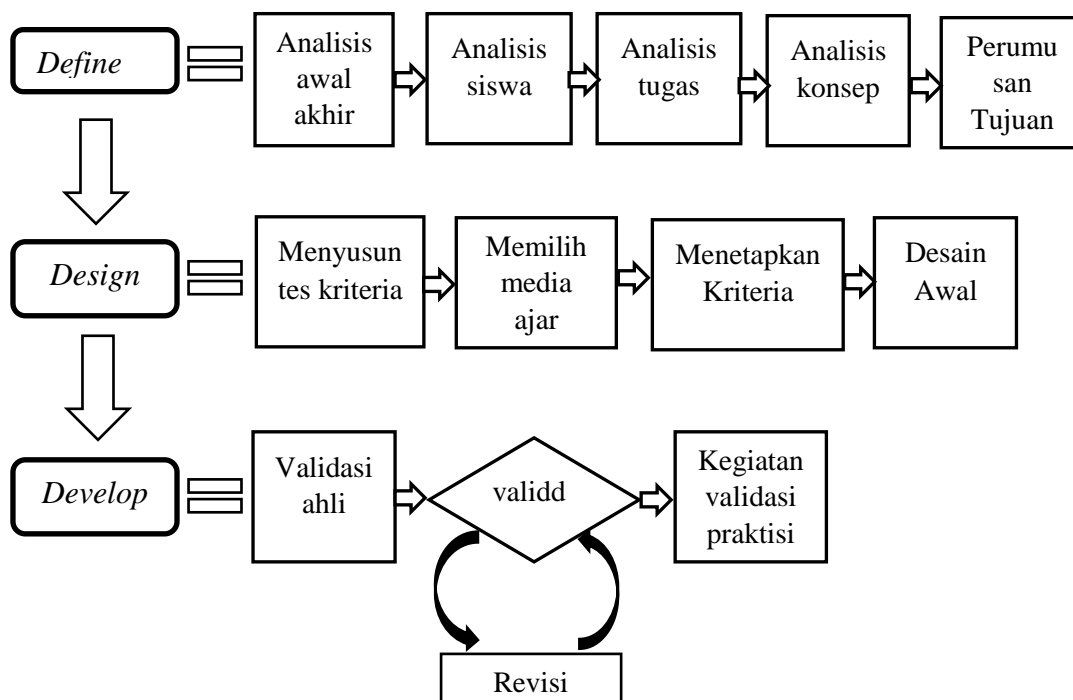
Define

Analisis awal akhir

Analisis siswa

Analisis tugas

Analisis konsep

Perumu san Tujuan

Design

Menyusun tes kriteria

Memilih media ajar

Menetapkan Kriteria

Desain Awal

Develop

Validasi ahli

validd

Kegiatan validasi praktisi

Revisi